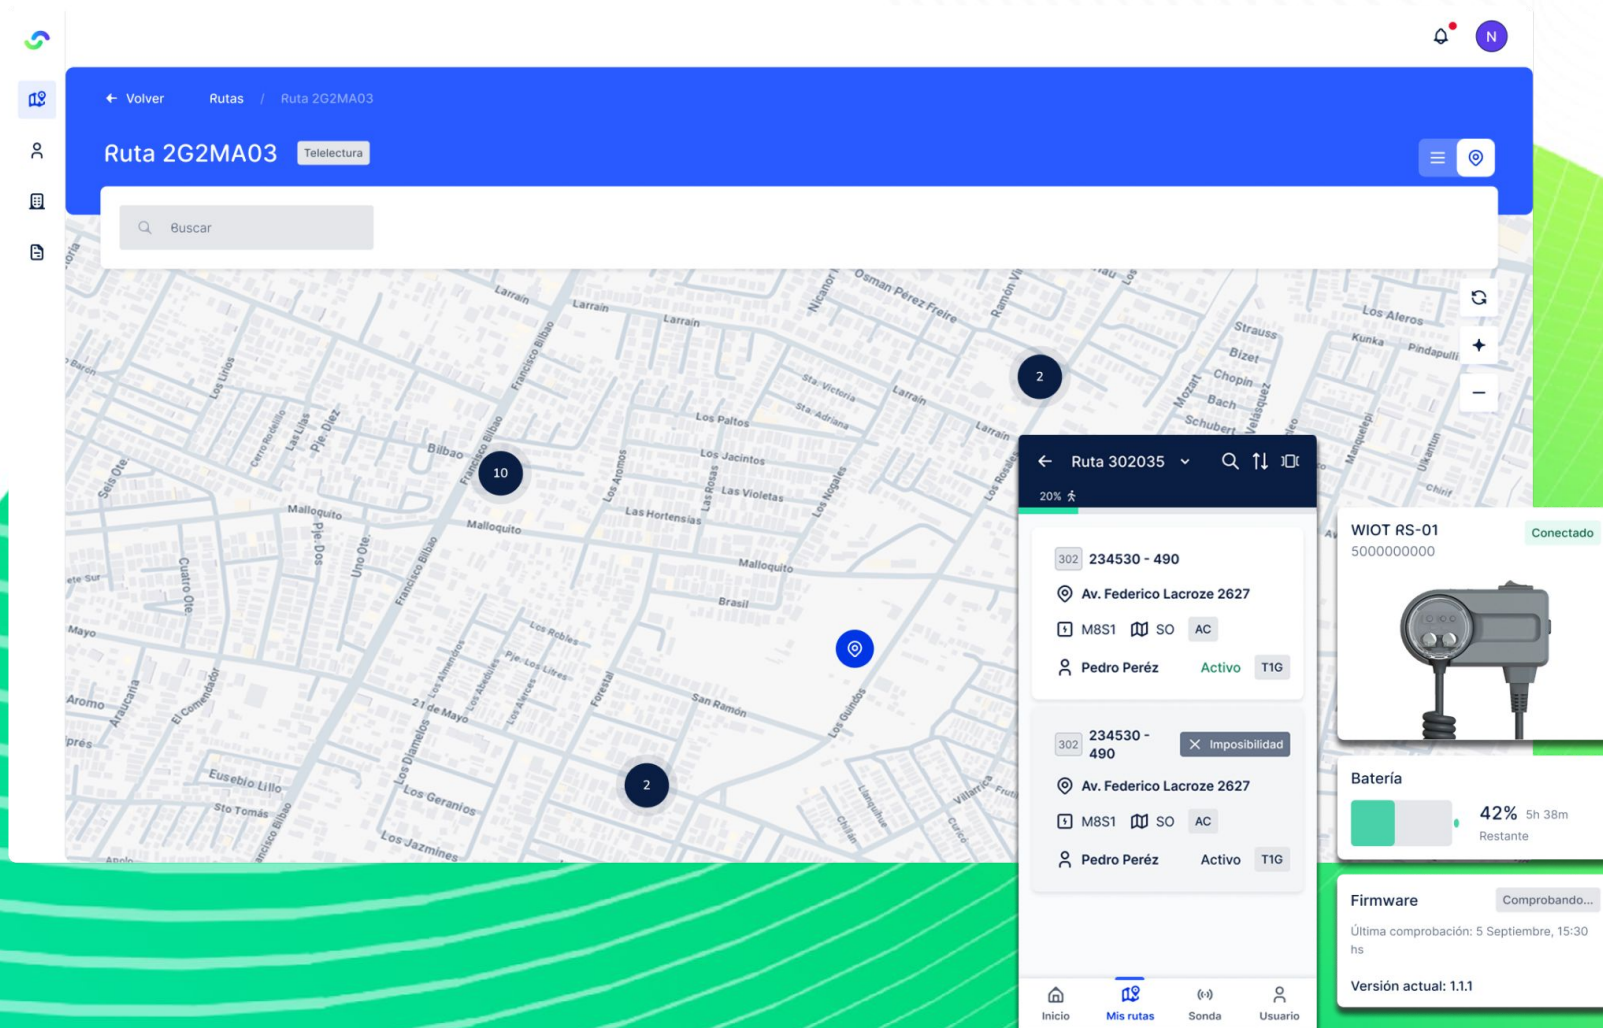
N

Volver Rutas / Ruta 2G2MA03

Ruta 2G2MA03 Telelectura

Buscar

Larrain Larrain Larrain Osman Perez Freire Nicanor Ramón Los Aleros Kunka Pindapulli Strauss Bizet Chopin Bach Schubert Mozart Velásquez Sta. Victoria Sta. Adriana Larrain Larrain Los Paltos Los Jacintos Las Violetas Las Hortensias Los Aromos Las Rosas Los Nogales Bilbao Francisco Bilbao Los Lirios Cerro Rosellio Las Lilas Pje. Diez Baron Seis Ote Malloquito Malloquito Malloquito Pje. Dos Uno Ote Cuatro Ote Brasil Los Robles Pje. Los Lirios Los Abedules Los Alerces Los Almendros Forestal San Ramón Los Guindos 21 de Mayo Mayo Aromo Araucaria El Comendador Eusebio Lillo Sto Tomás Los Diamelos Los Geranios Los Jazmines Apolo Chiloé Villarrica Manquehue Ukantún Chirí Los Rosales

10 2 2

Ruta 302035
20%

302 234530 - 490
Av. Federico Lacroze 2627
M8S1 SO AC
Pedro Peréz Activo T1G

302 234530 - 490 Imposibilidad
Av. Federico Lacroze 2627
M8S1 SO AC
Pedro Peréz Activo T1G

Inicio Mis rutas Sonda Usuario

WIOT RS-01 Conectado
5000000000

Batería
42% 5h 38m
Restante

Firmware Comprobando...
Última comprobación: 5 Septiembre, 15:30 hs
Versión actual: 1.1.1